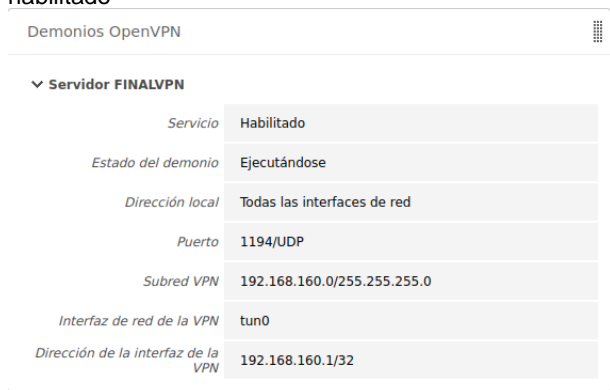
habilitado

Demonios OpenVPN

Servidor FINALVPN

| | |
|---|---|
| Servicio | Habilitado |
| Estado del demonio | Ejecutándose |
| Dirección local | Todas las interfaces de red |
| Puerto | 1194/UDP |
| Subred VPN | 192.168.160.0/255.255.255.0 |
| Interfaz de red de la VPN | tun0 |
| Dirección de la interfaz de la VPN | 192.168.160.1/32 |